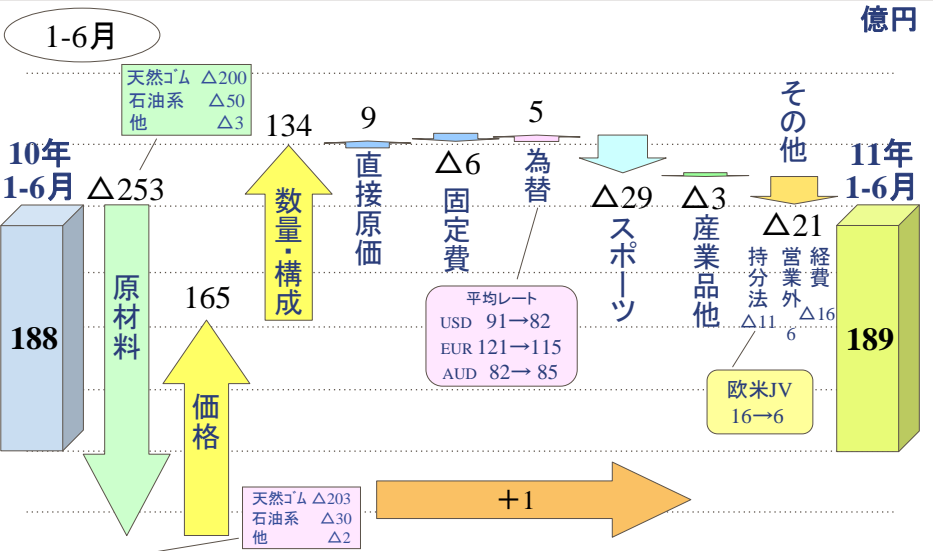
1-6月

億円

天然ゴム △200
石油系 △50
他 △3

10年 1-6月

188

△253

原材料

165

価格

134

数量・構成

9

直接原価

△6

固定費

5

為替

平均レート
USD 91→82
EUR 121→115
AUD 82→ 85

△29

スポーツ

△3

産業品他

その他

△21

持分法 △11

営業外 6

経費 △16

欧米JV 16→6

11年 1-6月

189

天然ゴム △203
石油系 △30
他 △2

＋1